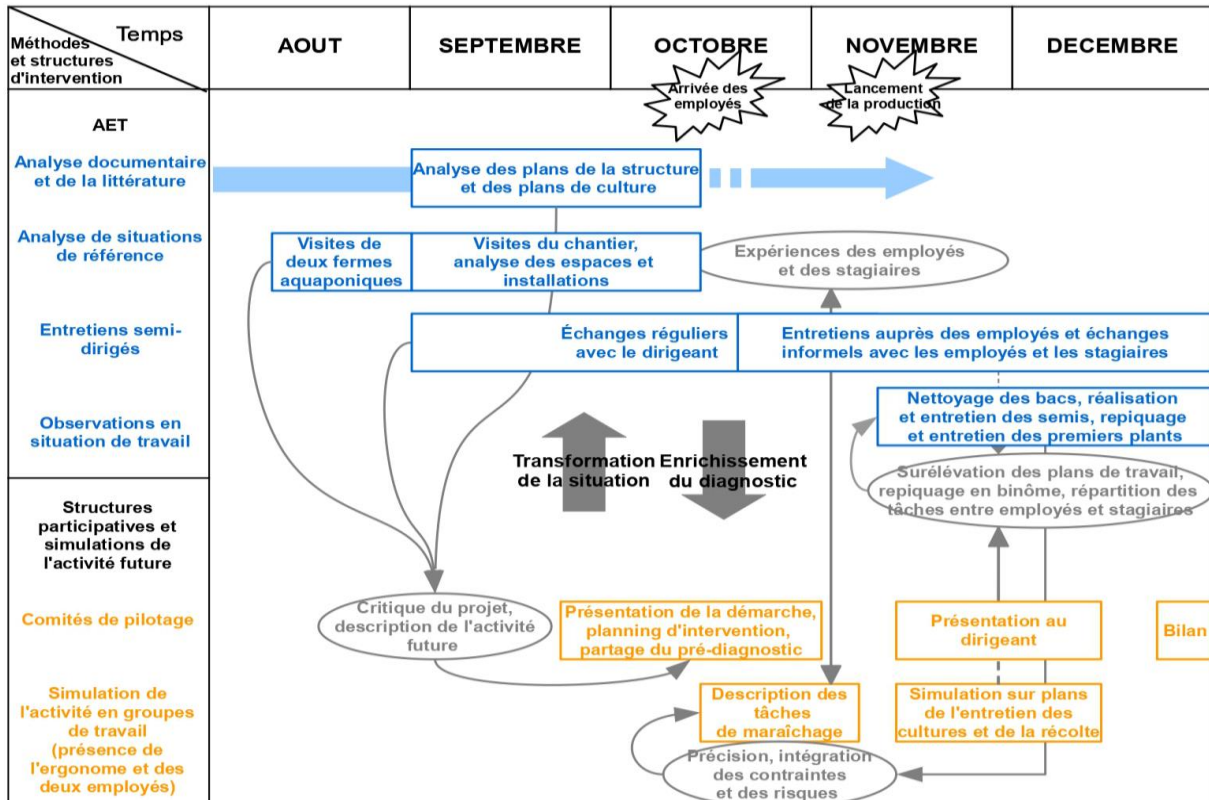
| Méthodes et structures d'intervention / Temps | AOUT | SEPTEMBRE | OCTOBRE | NOVEMBRE | DECEMBRE |
|---|---|---|---|---|---|

Arrivée des employés

Lancement de la production

AET

Analyse documentaire et de la littérature

Analyse des plans de la structure et des plans de culture

Analyse de situations de référence

Visites de deux fermes aquaponiques

Visites du chantier, analyse des espaces et installations

Expériences des employés et des stagiaires

Entretiens semi-dirigés

Échanges réguliers avec le dirigeant

Entretiens auprès des employés et échanges informels avec les employés et les stagiaires

Observations en situation de travail

Nettoyage des bacs, réalisation et entretien des semis, repiquage et entretien des premiers plants

Transformation de la situation

Enrichissement du diagnostic

Surélévation des plans de travail, repiquage en binôme, répartition des tâches entre employés et stagiaires

Structures participatives et simulations de l'activité future

Comités de pilotage

Critique du projet, description de l'activité future

Présentation de la démarche, planning d'intervention, partage du pré-diagnostic

Présentation au dirigeant

Bilan

Simulation de l'activité en groupes de travail (présence de l'ergonome et des deux employés)

Description des tâches de maraîchage

Simulation sur plans de l'entretien des cultures et de la récolte

Précision, intégration des contraintes et des risques